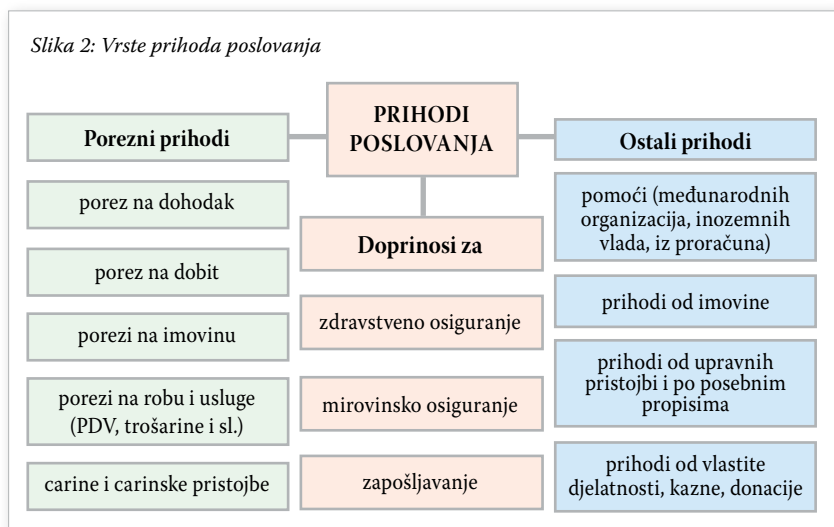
Slika 2: Vrste prihoda poslovanja

PRIHODI POSLOVANJA

Porezni prihodi

porez na dohodak

porez na dobit

porezi na imovinu

porezi na robu i usluge (PDV, trošarine i sl.)

carine i carinske pristojbe

Doprinosi za

zdravstveno osiguranje

mirovinsko osiguranje

zapošljavanje

Ostali prihodi

pomoći (međunarodnih organizacija, inozemnih vlada, iz proračuna)

prihodi od imovine

prihodi od upravnih pristojbi i po posebnim propisima

prihodi od vlastite djelatnosti, kazne, donacije